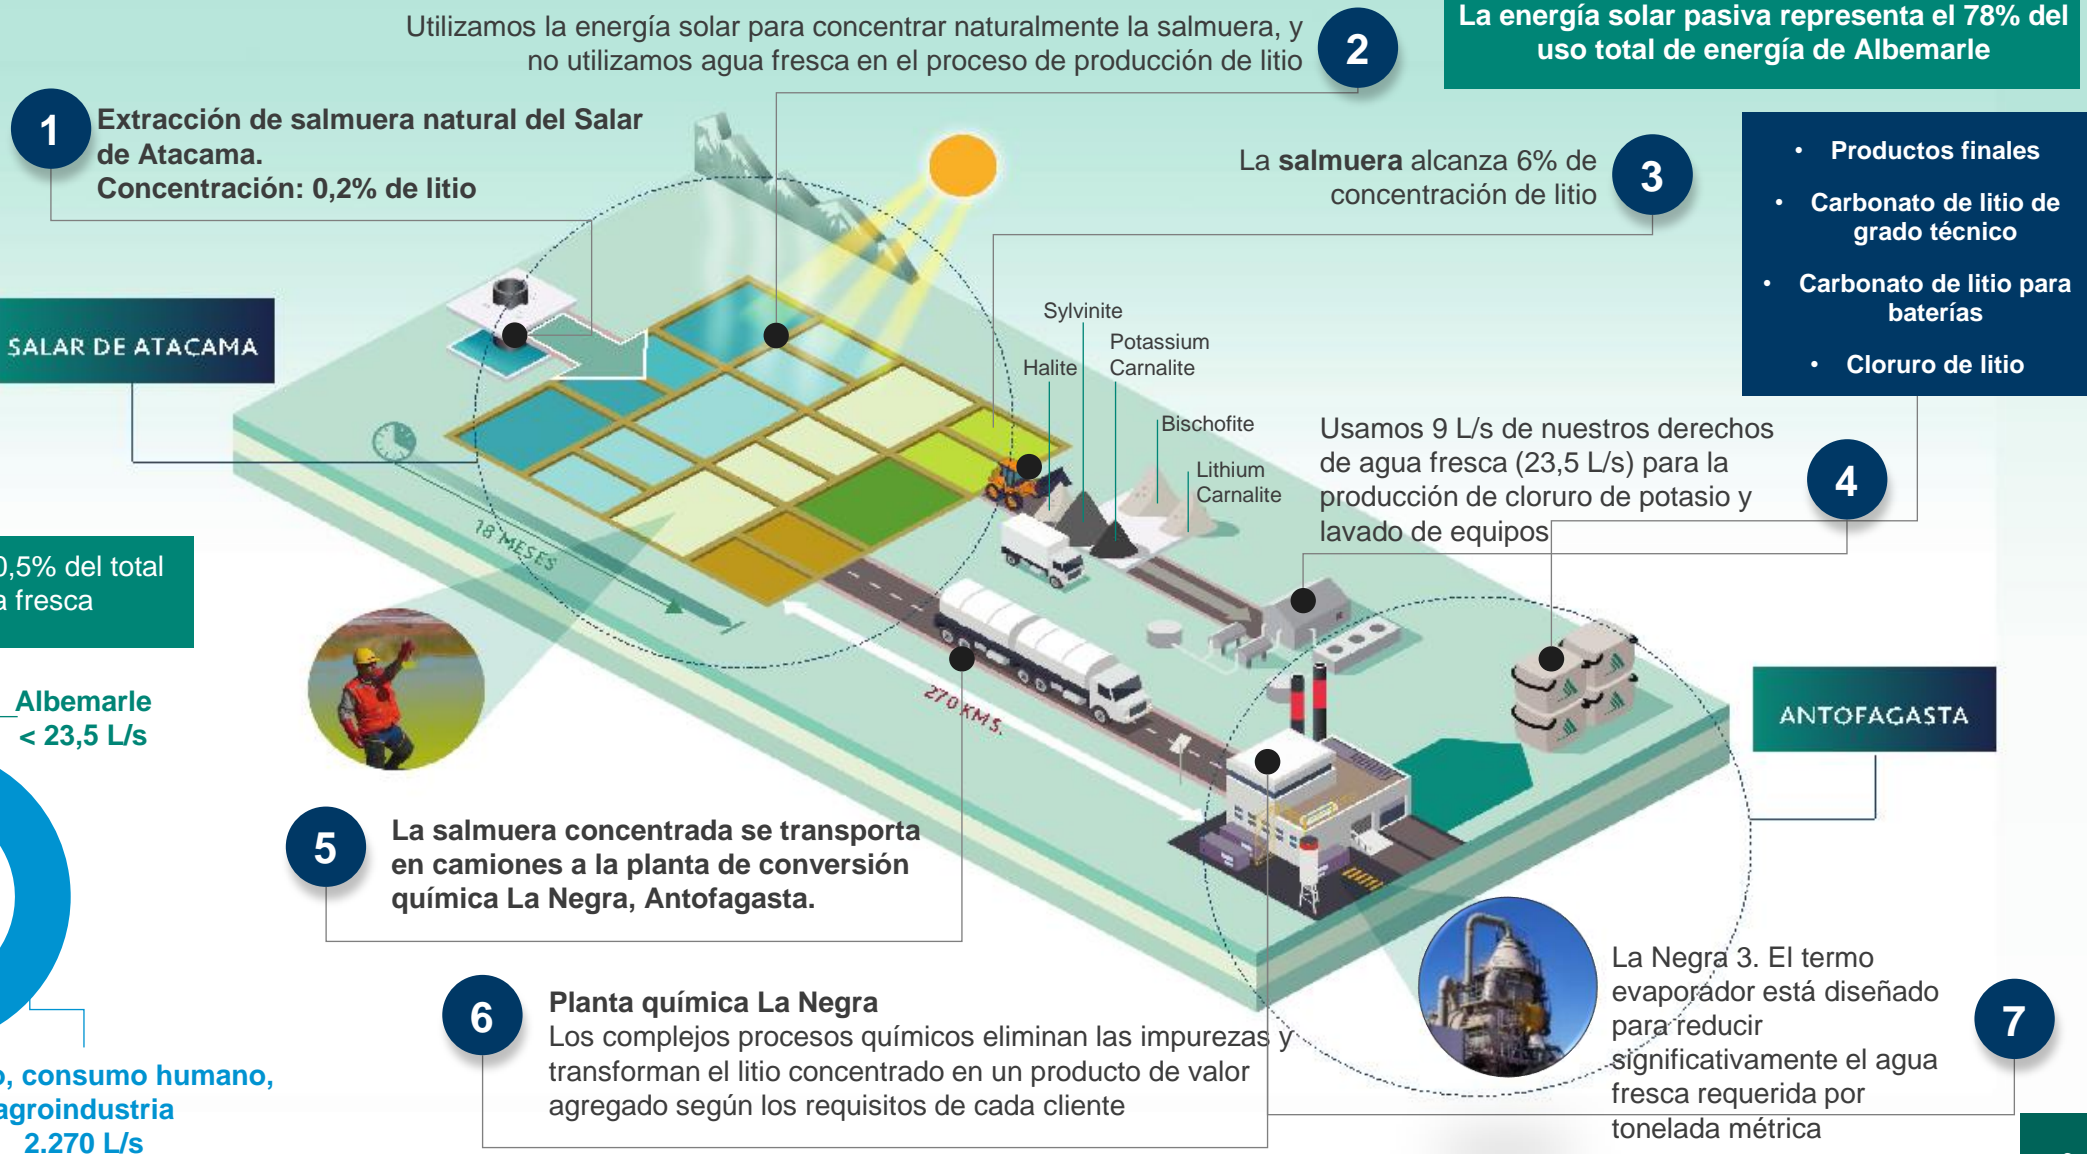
Utilizamos la energía solar para concentrar naturalmente la salmuera, y no utilizamos agua fresca en el proceso de producción de litio

2

La energía solar pasiva representa el 78% del uso total de energía de Albemarle

1

Extracción de salmuera natural del Salar de Atacama.
Concentración: 0,2% de litio

La **salmuera** alcanza 6% de concentración de litio

3

- Productos finales
- Carbonato de litio de grado técnico
- Carbonato de litio para baterías
- Cloruro de litio

SALAR DE ATACAMA

Sylvinite

Potassium Carnalite

Halite

Bischofite

Lithium Carnalite

Usamos 9 L/s de nuestros derechos de agua fresca (23,5 L/s) para la producción de cloruro de potasio y lavado de equipos

4

18 MESES

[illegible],5% del total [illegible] fresca

Albemarle
< 23,5 L/s

270 KMS.

ANTOFAGASTA

5

La salmuera concentrada se transporta en camiones a la planta de conversión química La Negra, Antofagasta.

6

Planta química La Negra
Los complejos procesos químicos eliminan las impurezas y transforman el litio concentrado en un producto de valor agregado según los requisitos de cada cliente

La Negra 3. El termo evaporador está diseñado para reducir significativamente el agua fresca requerida por tonelada métrica

7

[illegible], consumo humano, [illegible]agroindustria
2.270 L/s